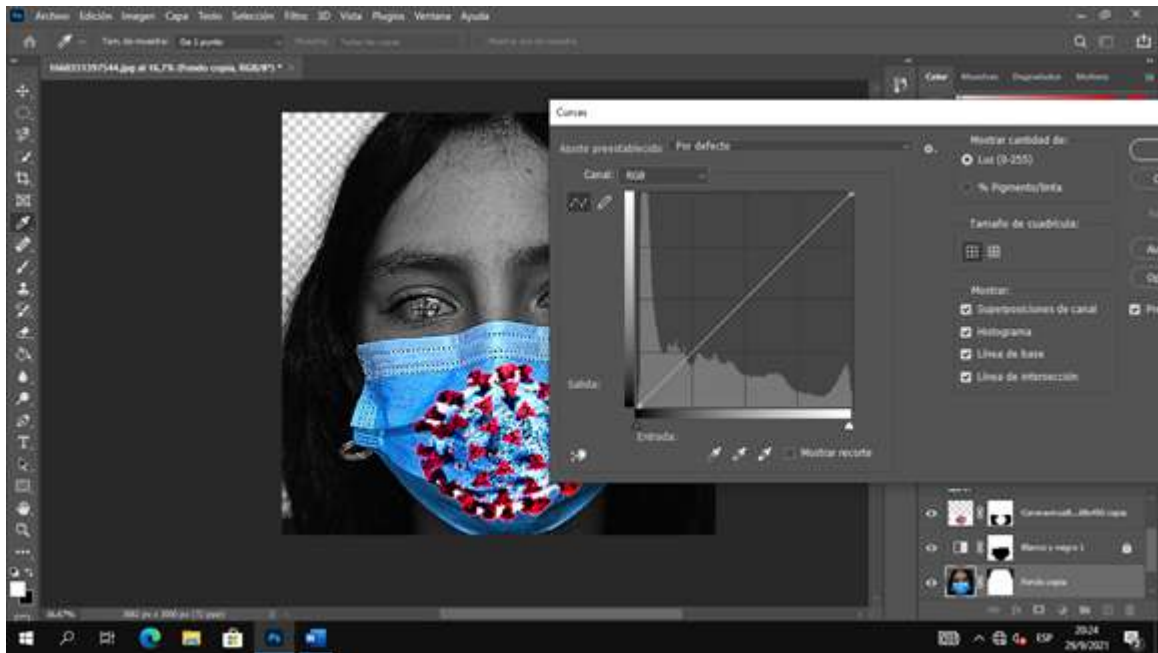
Archivo Edición Imagen Capa Texto Selección Filtro 3D Vista Plugins Ventana Ayuda

Tam. de muestra: De 1 punto

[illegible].jpg al 16,7% (Fondo copia, RGB/8*) *

Color Muestras Degradados Motivos

Curvas

Ajuste preestablecido: Por defecto

Canal: RGB

Salida:

Entrada:

Mostrar recorte

Mostrar cantidad de:

Luz (0-255)

% Pigmento/tinta

Tamaño de cuadrícula:

Mostrar:

Superposiciones de canal

Histograma

Línea de base

Línea de intersección

Coronavirus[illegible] copia

Blanco y negro 1

Fondo copia

16,67%

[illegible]

20:24
29/9/2021

ESP